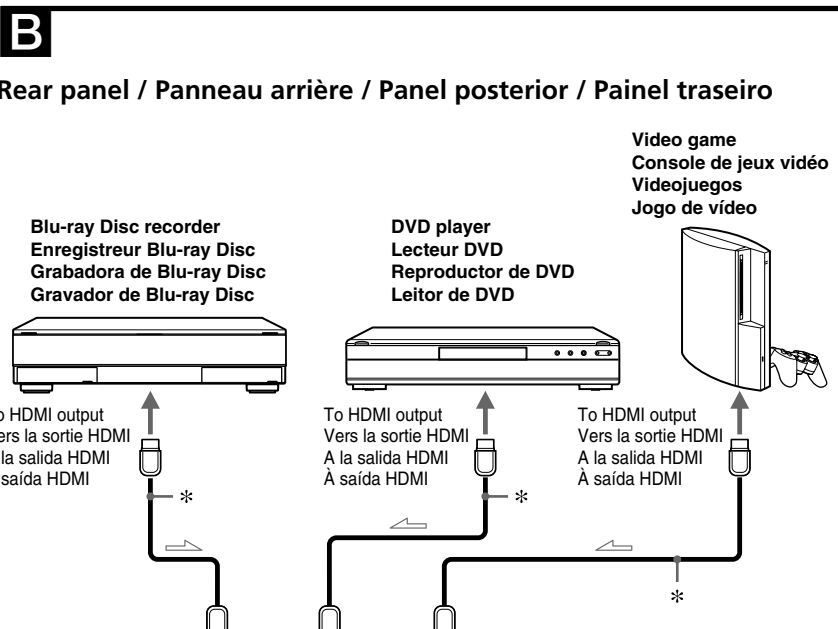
B

Rear panel / Panneau arrière / Panel posterior / Painel traseiro

Blu-ray Disc recorder
Enregistreur Blu-ray Disc
Grabadora de Blu-ray Disc
Gravador de Blu-ray Disc

o HDMI output
ers la sortie HDMI
la salida HDMI
saída HDMI

*

DVD player
Lecteur DVD
Reproductor de DVD
Leitor de DVD

To HDMI output
Vers la sortie HDMI
A la salida HDMI
À saída HDMI

*

Video game
Console de jeux vidéo
Videojuegos
Jogo de vídeo

To HDMI output
Vers la sortie HDMI
A la salida HDMI
À saída HDMI

*